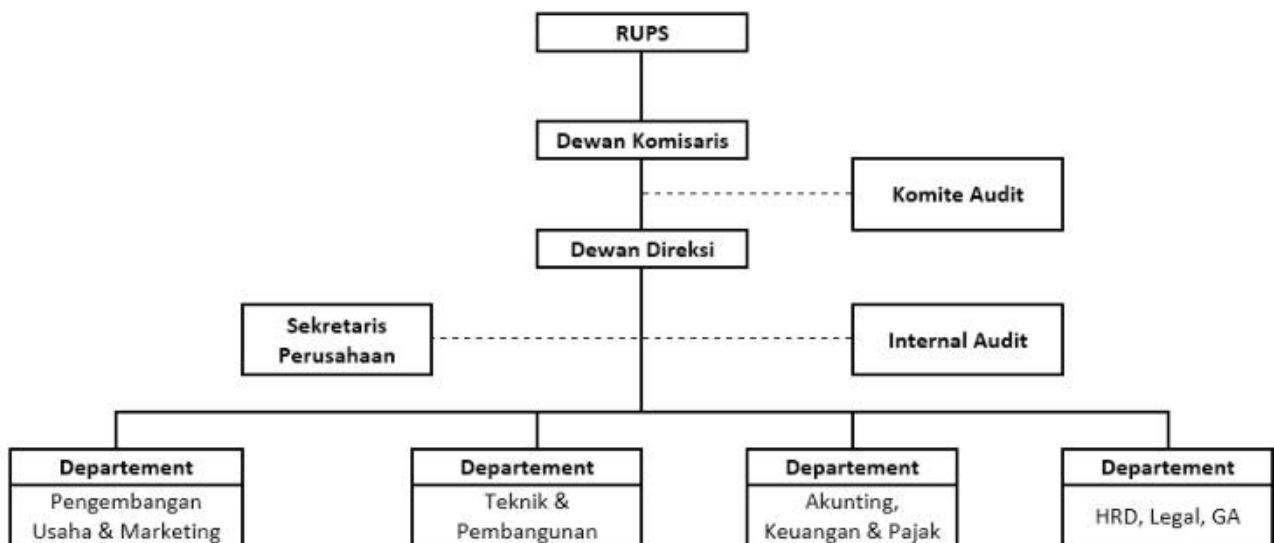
RUPS

Dewan Komisaris

Komite Audit

Dewan Direksi

Sekretaris Perusahaan

Internal Audit

Departement
Pengembangan Usaha & Marketing

Departement
Teknik & Pembangunan

Departement
Akunting, Keuangan & Pajak

Departement
HRD, Legal, GA